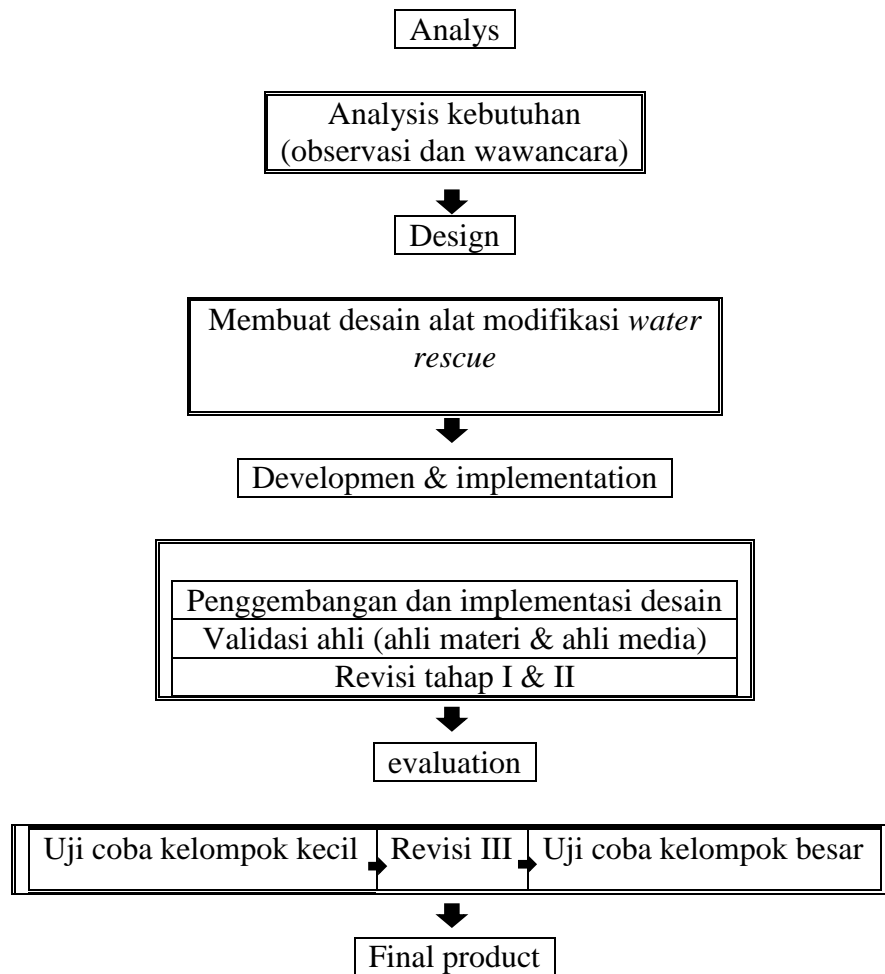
Analys

Analysis kebutuhan (observasi dan wawancara)

Design

Membuat desain alat modifikasi *water rescue*

Developmen & implementation

Penggembangan dan implementasi desain

Validasi ahli (ahli materi & ahli media)

Revisi tahap I & II

evaluation

Uji coba kelompok kecil

Revisi III

Uji coba kelompok besar

Final product